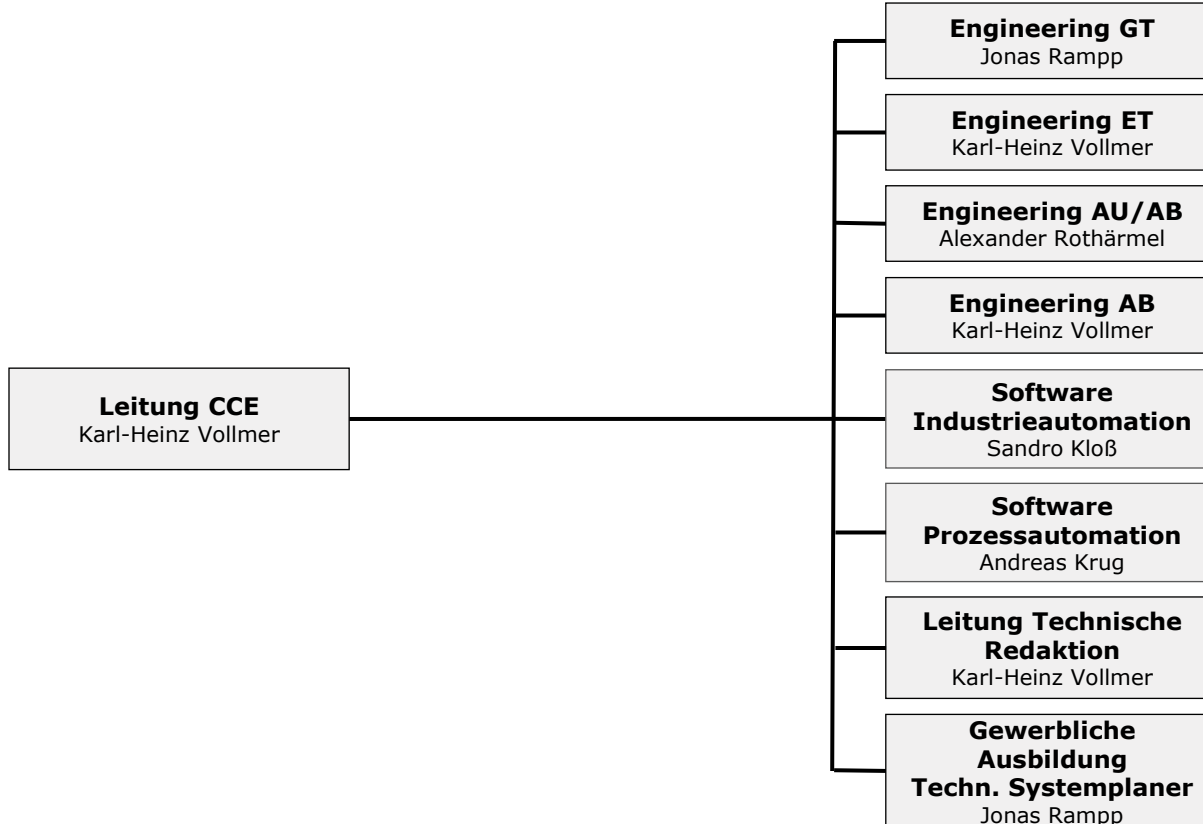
Leitung CCE
Karl-Heinz Vollmer

Engineering GT
Jonas Rampp

Engineering ET
Karl-Heinz Vollmer

Engineering AU/AB
Alexander Rothärmel

Engineering AB
Karl-Heinz Vollmer

Software Industrieautomation
Sandro Kloß

Software Prozessautomation
Andreas Krug

Leitung Technische Redaktion
Karl-Heinz Vollmer

Gewerbliche Ausbildung Techn. Systemplaner
Jonas Rampp